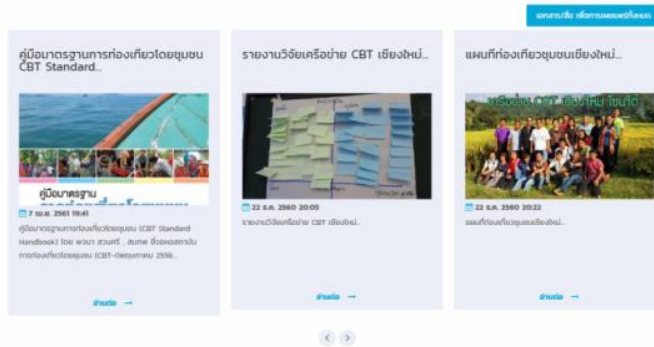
เอกสารเผยแพร่ทั้งหมด

คู่มือมาตรฐานการท่องเที่ยวโดยชุมชน CBT Standard...

คู่มือมาตรฐาน

7 เม.ย. 2561 19:41

คู่มือมาตรฐานการท่องเที่ยวโดยชุมชน (CBT Standard Handbook) โดย พจนา สวนศรี , สมพร ชื่อวงศ์สถาบันการท่องเที่ยวโดยชุมชน (CBT-I)พฤษภาคม 2556...

อ่านต่อ →

รายงานวิจัยเครือข่าย CBT เชียงใหม่...

22 ธ.ค. 2560 20:05

รายงานวิจัยเครือข่าย CBT เชียงใหม่...

อ่านต่อ →

แผนที่ท่องเที่ยวชุมชนเชียงใหม่...

เครือข่าย CBT เชียงใหม่ ยินดีต้อนรับ

22 ธ.ค. 2560 20:22

แผนที่ท่องเที่ยวชุมชนเชียงใหม่...

อ่านต่อ →